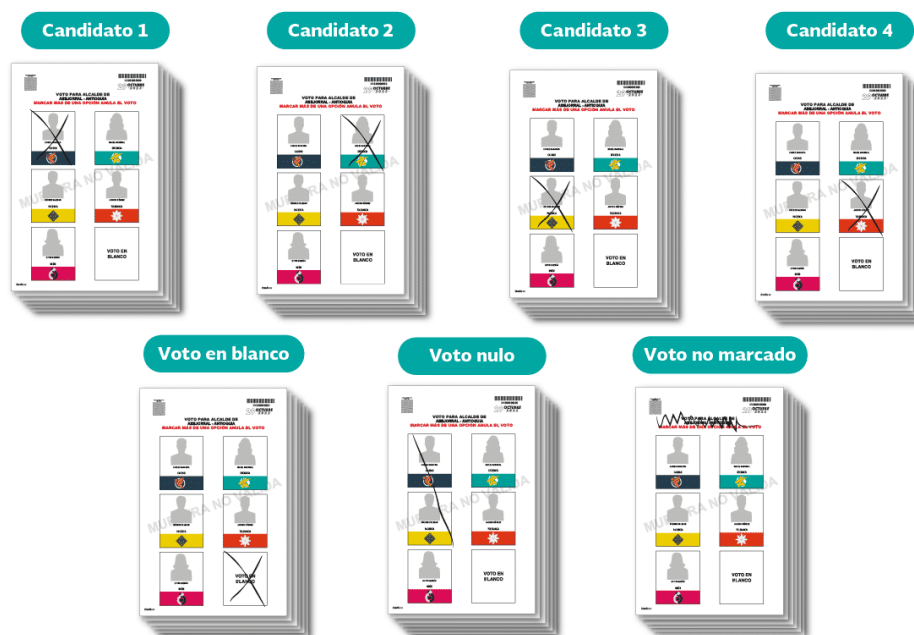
Candidato 1

VOTO PARA ALCALDE DE ABEJORRAL - ANTIOQUIA
MARCAR MÁS DE UNA OPCIÓN ANULA EL VOTO
OCTUBRE
MUESTRA NO VÁLIDA
VOTO EN BLANCO

Candidato 2

VOTO PARA ALCALDE DE ABEJORRAL - ANTIOQUIA
MARCAR MÁS DE UNA OPCIÓN ANULA EL VOTO
OCTUBRE
MUESTRA NO VÁLIDA
VOTO EN BLANCO

Candidato 3

VOTO PARA ALCALDE DE ABEJORRAL - ANTIOQUIA
MARCAR MÁS DE UNA OPCIÓN ANULA EL VOTO
MUESTRA NO VÁLIDA
VOTO EN BLANCO

Candidato 4

VOTO PARA ALCALDE DE ABEJORRAL - ANTIOQUIA
MARCAR MÁS DE UNA OPCIÓN ANULA EL VOTO
OCTUBRE
MUESTRA NO VÁLIDA
VOTO EN BLANCO

Voto en blanco

VOTO PARA ALCALDE DE ABEJORRAL - ANTIOQUIA
MARCAR MÁS DE UNA OPCIÓN ANULA EL VOTO
OCTUBRE
MUESTRA NO VÁLIDA
VOTO EN BLANCO

Voto nulo

VOTO PARA ALCALDE DE ABEJORRAL - ANTIOQUIA
MARCAR MÁS DE UNA OPCIÓN ANULA EL VOTO
OCTUBRE
MUESTRA NO VÁLIDA
VOTO EN BLANCO

Voto no marcado

VOTO PARA ALCALDE DE ABEJORRAL - ANTIOQUIA
MARCAR MÁS DE UNA OPCIÓN ANULA EL VOTO
OCTUBRE
MUESTRA NO VÁLIDA
VOTO EN BLANCO